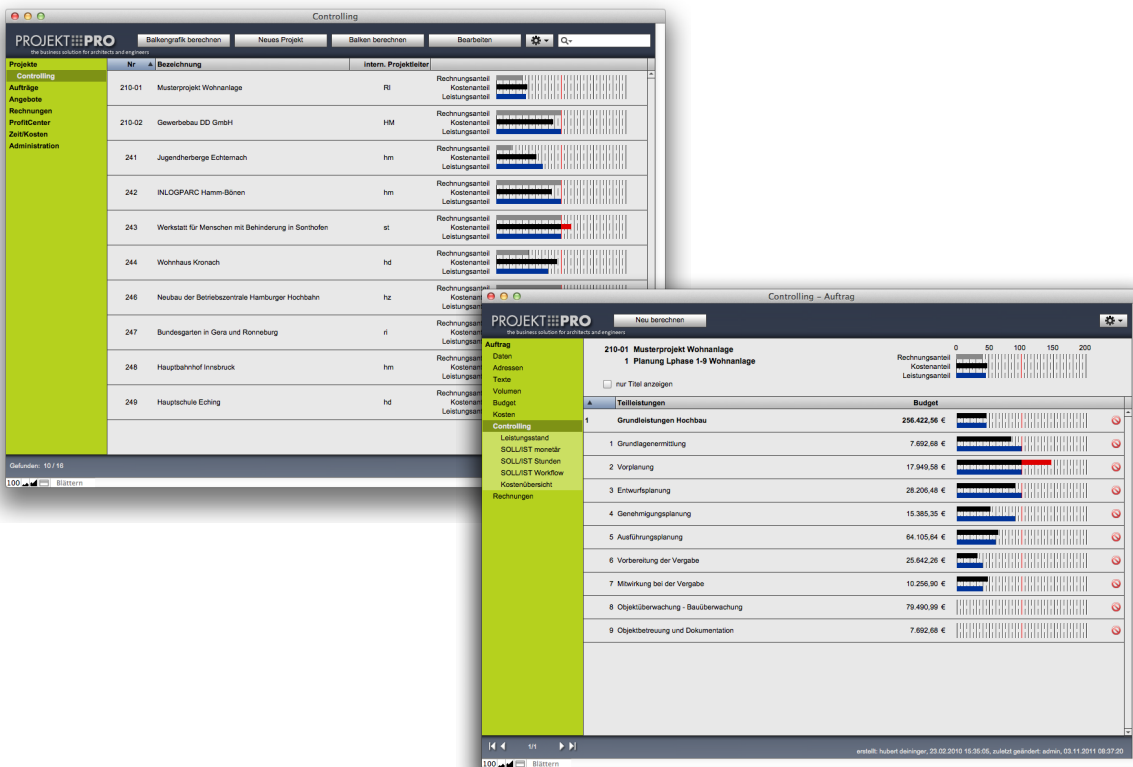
Controlling

PROJEKT PRO
the business solution for architects and engineers

Balkengrafik berechnen | Neues Projekt | Balken berechnen | Bearbeiten

Projekte
Controlling
Aufträge
Angebote
Rechnungen
ProfitCenter
Zeit/Kosten
Administration

| Nr | Bezeichnung | intern. Projektleiter | |
|---|---|---|---|
| 210-01 | Musterprojekt Wohnanlage | RI | Rechnungsanteil Kostenanteil Leistungsanteil |
| 210-02 | Gewerbebau DD GmbH | HM | Rechnungsanteil Kostenanteil Leistungsanteil |
| 241 | Jugendherberge Echternach | hm | Rechnungsanteil Kostenanteil Leistungsanteil |
| 242 | INLOGPARC Hamm-Bönen | hm | Rechnungsanteil Kostenanteil Leistungsanteil |
| 243 | Werkstatt für Menschen mit Behinderung in Sonthofen | st | Rechnungsanteil Kostenanteil Leistungsanteil |
| 244 | Wohnhaus Kronach | hd | Rechnungsanteil Kostenanteil Leistungsanteil |
| 246 | Neubau der Betriebszentrale Hamburger Hochbahn | hz | Rechnungsanteil Kostenanteil Leistungsanteil |
| 247 | Bundesgarten in Gera und Ronneburg | ri | Rechnungsanteil Kostenanteil Leistungsanteil |
| 248 | Hauptbahnhof Innsbruck | hm | Rechnungsanteil Kostenanteil Leistungsanteil |
| 249 | Hauptschule Eching | hd | Rechnungsanteil Kostenanteil Leistungsanteil |

Gefunden: 10 / 16
100 Blättern

Controlling - Auftrag

PROJEKT PRO
the business solution for architects and engineers

Neu berechnen

Auftrag
Daten
Adressen
Texte
Volumen
Budget
Kosten
Controlling
Leistungsstand
SOLL/IST monetär
SOLL/IST Stunden
SOLL/IST Workflow
Kostenübersicht
Rechnungen

210-01 Musterprojekt Wohnanlage
1 Planung Lphase 1-9 Wohnanlage

0 50 100 150 200
Rechnungsanteil
Kostenanteil
Leistungsanteil

nur Titel anzeigen

| | Teilleistungen | Budget |
|---|---|---|
| 1 | Grundleistungen Hochbau | 256.422,56 € |
| 1 | Grundlagenermittlung | 7.692,68 € |
| 2 | Vorplanung | 17.949,58 € |
| 3 | Entwurfsplanung | 28.206,48 € |
| 4 | Genehmigungsplanung | 15.385,35 € |
| 5 | Ausführungsplanung | 64.105,64 € |
| 6 | Vorbereitung der Vergabe | 25.642,26 € |
| 7 | Mitwirkung bei der Vergabe | 10.256,90 € |
| 8 | Objektüberwachung - Bauüberwachung | 79.490,99 € |
| 9 | Objektbetreuung und Dokumentation | 7.692,68 € |

1/1
erstellt: hubert deininger, 23.02.2010 15:35:05, zuletzt geändert: admin, 03.11.2011 08:37:20
100 Blättern